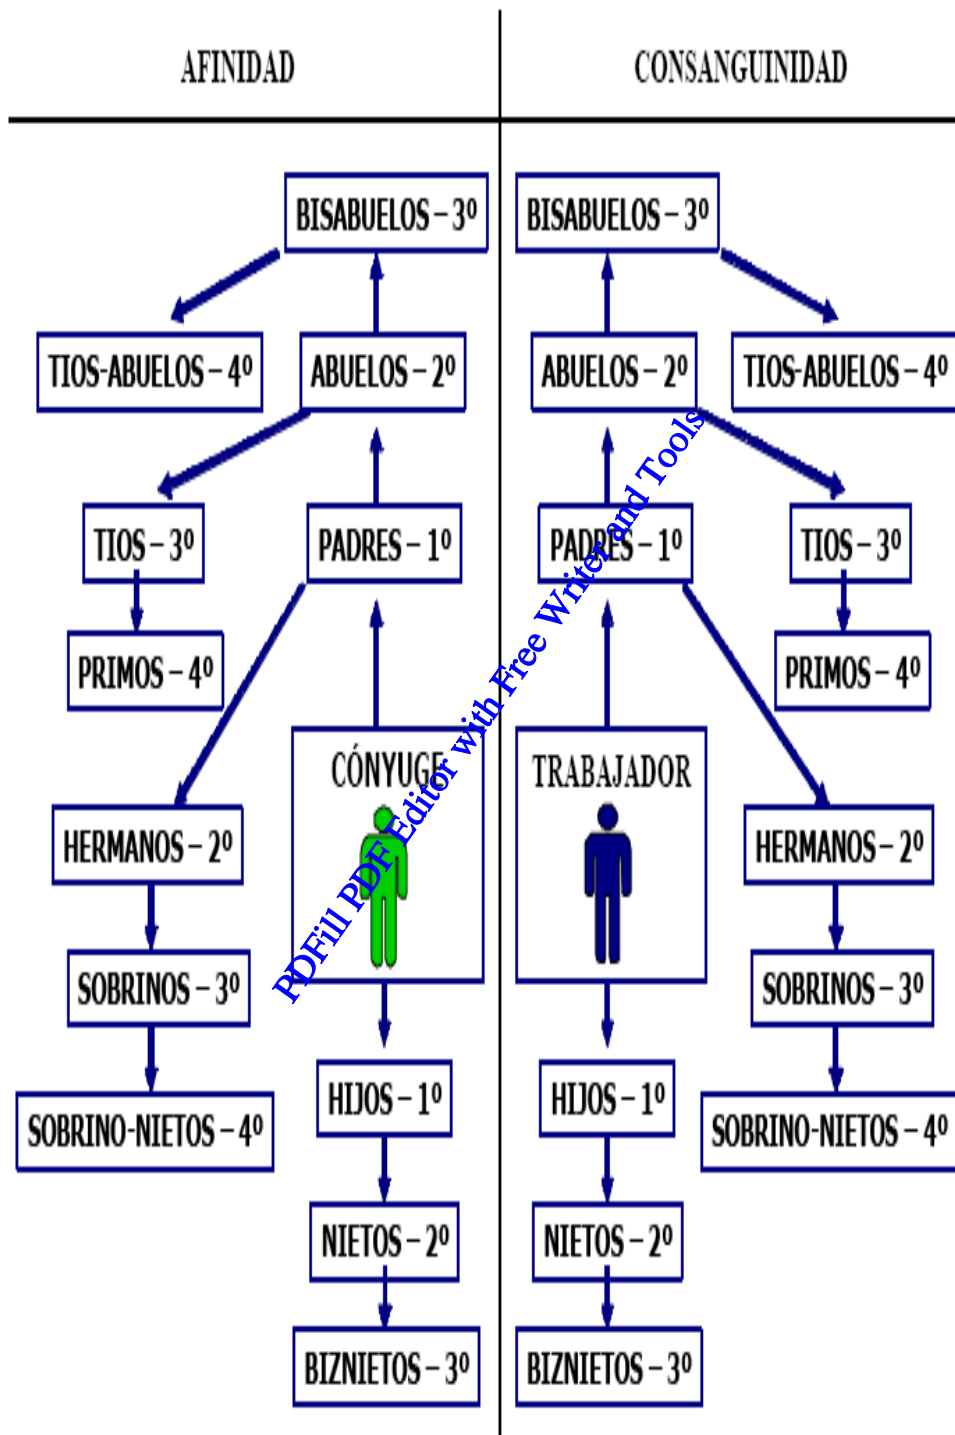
AFINIDAD

CONSANGUINIDAD

BISABUELOS – 3º

TIOS-ABUELOS – 4º

ABUELOS – 2º

TIOS – 3º

PADRES – 1º

PRIMOS – 4º

CÓNYUGE

HERMANOS – 2º

SOBRINOS – 3º

SOBRINO-NIETOS – 4º

HIJOS – 1º

NIETOS – 2º

BIZNIETOS – 3º

BISABUELOS – 3º

ABUELOS – 2º

TIOS-ABUELOS – 4º

PADRES – 1º

TIOS – 3º

PRIMOS – 4º

TRABAJADOR

HERMANOS – 2º

SOBRINOS – 3º

SOBRINO-NIETOS – 4º

HIJOS – 1º

NIETOS – 2º

BIZNIETOS – 3º

PDFill PDF Editor with Free Writer and Tools